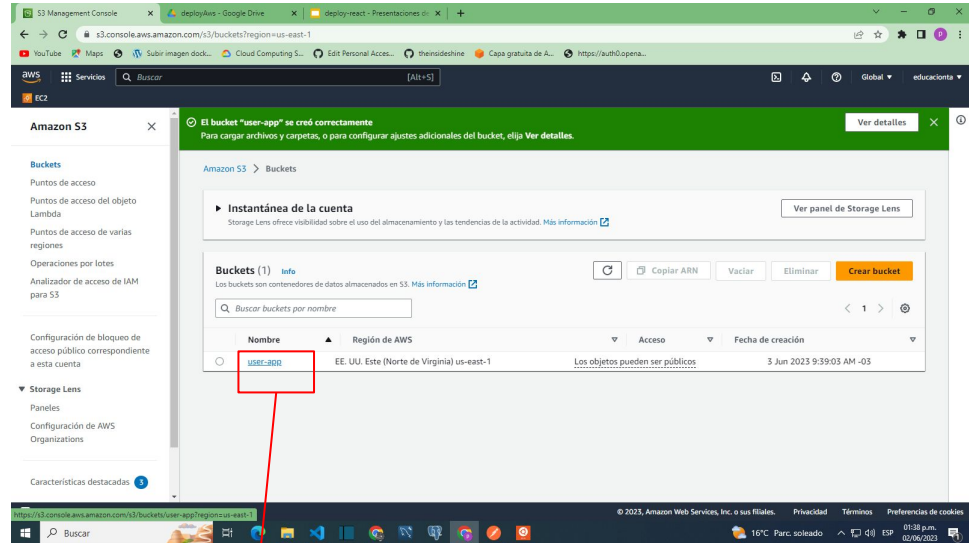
S3 Management Console | deployAws - Google Drive | deploy-react - Presentaciones de

s3.console.aws.amazon.com/s3/buckets?region=us-east-1

YouTube Maps Subir imagen dock... Cloud Computing S... Edit Personal Acces... theinsideshine Capa gratuita de A... https://auth0.opena...

aws Servicios Buscar [Alt+S] Global ▼ educacionta ▼

EC2

Amazon S3

Buckets
Puntos de acceso
Puntos de acceso del objeto Lambda
Puntos de acceso de varias regiones
Operaciones por lotes
Analizador de acceso de IAM para S3

Configuración de bloqueo de acceso público correspondiente a esta cuenta

▼ Storage Lens
Paneles
Configuración de AWS Organizations

Características destacadas 3

El bucket "user-app" se creó correctamente
Para cargar archivos y carpetas, o para configurar ajustes adicionales del bucket, elija Ver detalles.

Ver detalles

Amazon S3 > Buckets

▶ Instantánea de la cuenta
Storage Lens ofrece visibilidad sobre el uso del almacenamiento y las tendencias de la actividad. Más información

Ver panel de Storage Lens

Buckets (1) Info
Los buckets son contenedores de datos almacenados en S3. Más información

Copiar ARN | Vaciar | Eliminar | Crear bucket

Buscar buckets por nombre

< 1 >

| Nombre ▲ | Región de AWS | Acceso | Fecha de creación |
|---|---|---|---|
| user-app | EE. UU. Este (Norte de Virginia) us-east-1 | Los objetos pueden ser públicos | 3 Jun 2023 9:39:03 AM -03 |

https://s3.console.aws.amazon.com/s3/buckets/user-app?region=us-east-1

© 2023, Amazon Web Services, Inc. o sus filiales. Privacidad Términos Preferencias de cookies

Buscar

16°C Parc. soleado ESP 01:38 p.m. 02/06/2023